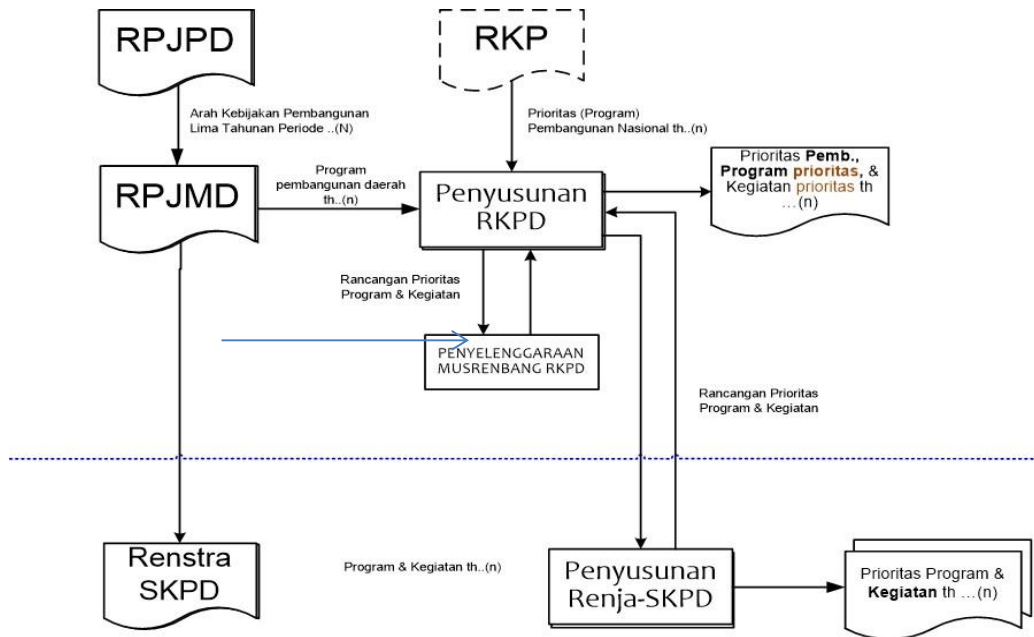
RPJPD

RKP

Arah Kebijakan Pembangunan Lima Tahunan Periode ..(N)

Prioritas (Program) Pembangunan Nasional th..(n)

RPJMD

Program pembangunan daerah th..(n)

Penyusunan RKPD

Prioritas **Pemb.**, **Program prioritas**, & Kegiatan prioritas th …(n)

Rancangan Prioritas Program & Kegiatan

PENYELENGGARAAN MUSRENBANG RKPD

Rancangan Prioritas Program & Kegiatan

Renstra SKPD

Program & Kegiatan th..(n)

Penyusunan Renja-SKPD

Prioritas Program & **Kegiatan** th …(n)